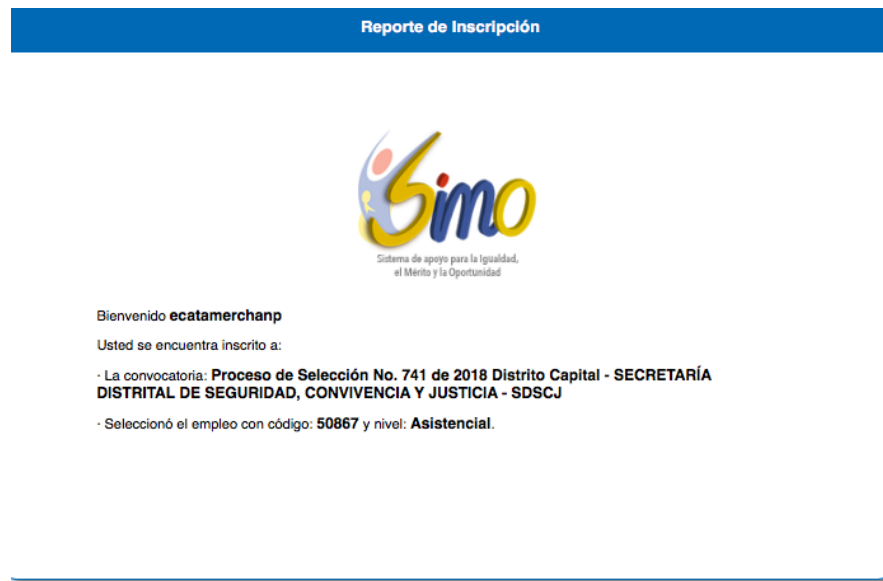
Reporte de Inscripción

Simo

Sistema de apoyo para la Igualdad, el Mérito y la Oportunidad

Bienvenido **ecatamerchanp**

Usted se encuentra inscrito a:

· La convocatoria: **Proceso de Selección No. 741 de 2018 Distrito Capital - SECRETARÍA DISTRITAL DE SEGURIDAD, CONVIVENCIA Y JUSTICIA - SDSCJ**

· Seleccionó el empleo con código: **50867** y nivel: **Asistencial**.